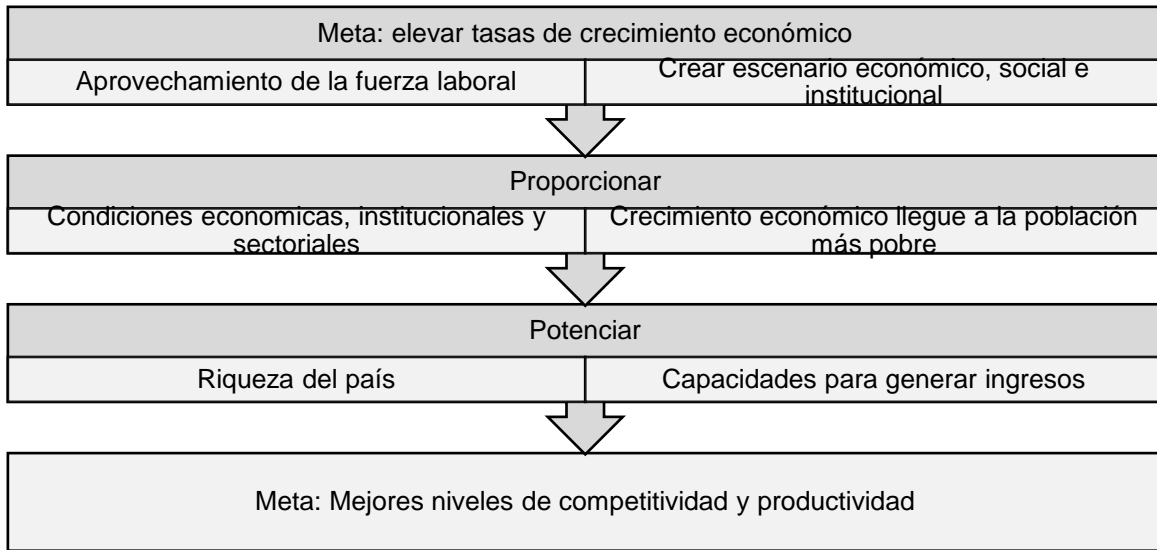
Meta: elevar tasas de crecimiento económico

Aprovechamiento de la fuerza laboral

Crear escenario económico, social e institucional

Proporcionar

Condiciones economicas, institucionales y sectoriales

Crecimiento económico llegue a la población más pobre

Potenciar

Riqueza del país

Capacidades para generar ingresos

Meta: Mejores niveles de competitividad y productividad